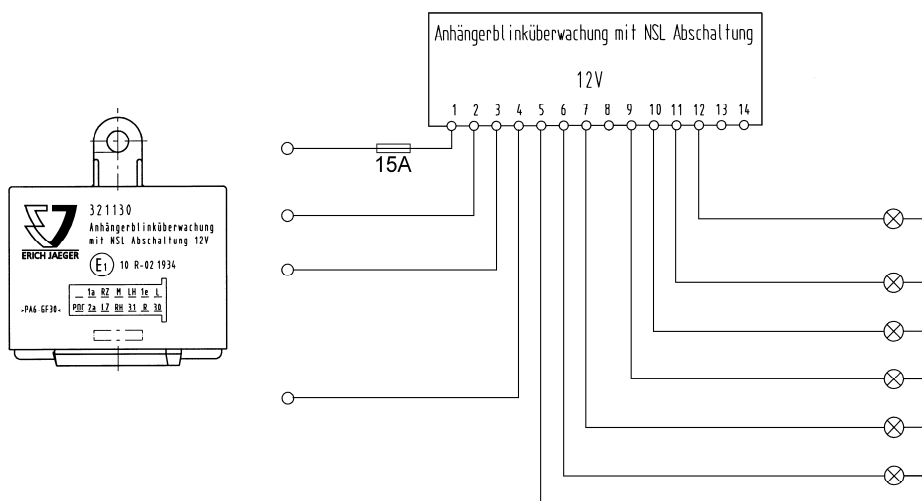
321130
Anhängerblinküberwachung mit NSL Abschaltung 12V
ERICH JAEGER
$E_1$ 10 R-02 1934

| _ | 1a | RZ | M | LH | 1e | L |
|---|---|---|---|---|---|---|
| PDF | 2a | LZ | RH | 31 | R | 30 |

-PA6-GF30-

Anhängerblinküberwachung mit NSL Abschaltung
12V
1 2 3 4 5 6 7 8 9 10 11 12 13 14
15A